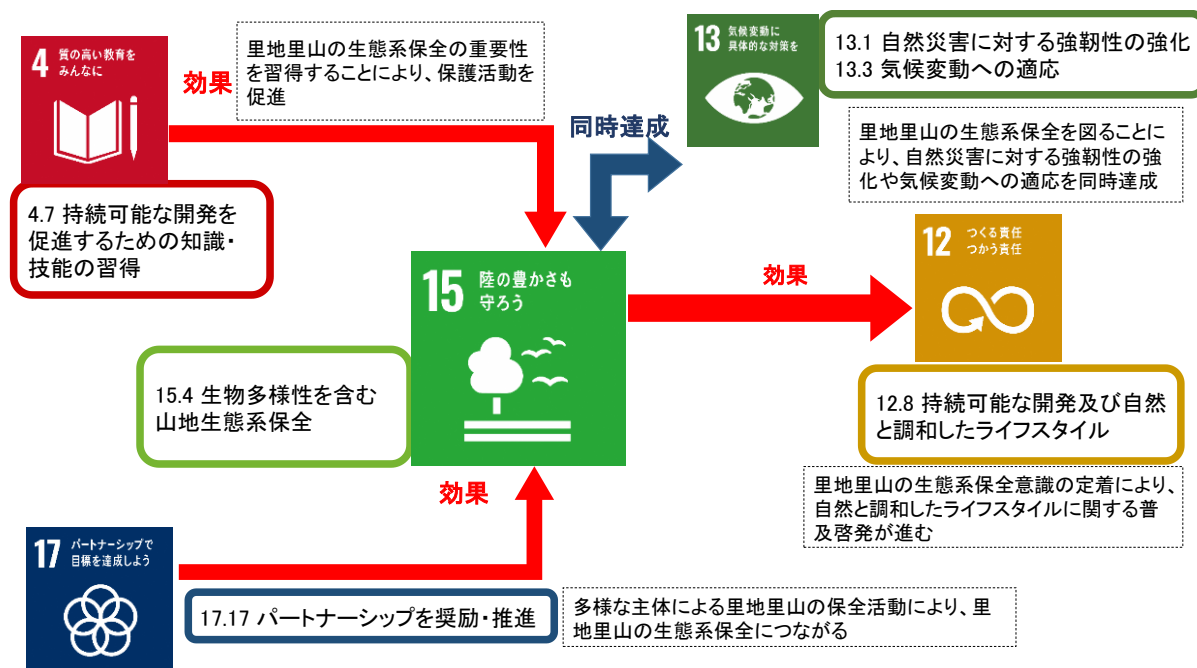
4 質の高い教育をみんなに

効果

里地里山の生態系保全の重要性を習得することにより、保護活動を促進

4.7 持続可能な開発を促進するための知識・技能の習得

同時達成

13 気候変動に具体的な対策を

13.1 自然災害に対する強靭性の強化
13.3 気候変動への適応

里地里山の生態系保全を図ることにより、自然災害に対する強靭性の強化や気候変動への適応を同時達成

12 つくる責任つかう責任

効果

15 陸の豊かさも守ろう

15.4 生物多様性を含む山地生態系保全

12.8 持続可能な開発及び自然と調和したライフスタイル

里地里山の生態系保全意識の定着により、自然と調和したライフスタイルに関する普及啓発が進む

効果

17 パートナーシップで目標を達成しよう

17.17 パートナーシップを奨励・推進

多様な主体による里地里山の保全活動により、里地里山の生態系保全につながる